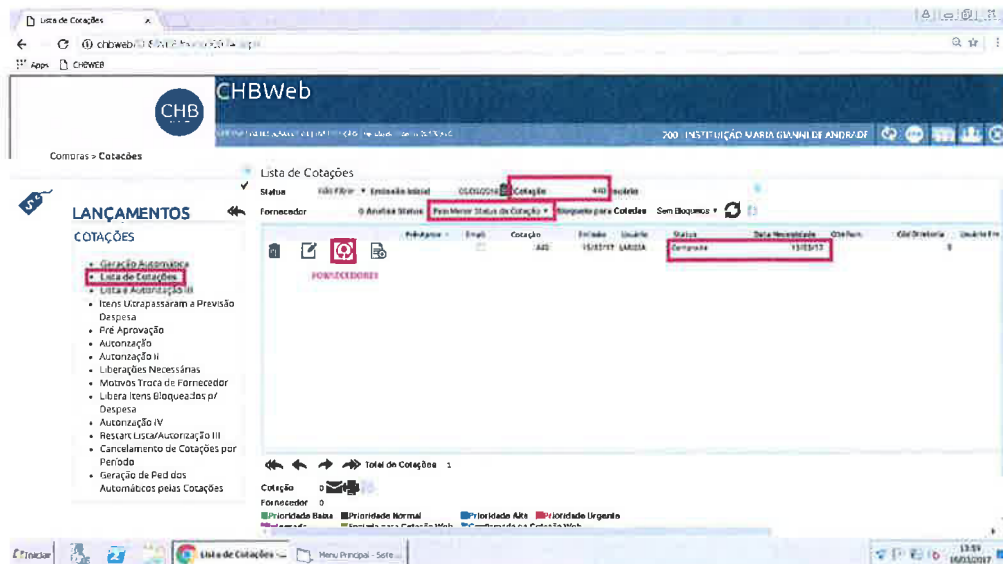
Lista de Cotações ×

chbweb/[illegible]

Apps CHBWEB

CHB

CHBWeb

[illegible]

200 - INSTITUIÇÃO MARIA GIANNI DE ANDRADE

Compras > Cotações

LANÇAMENTOS

COTAÇÕES

- Geração Automática
- Lista de Cotações
- Lista e Autorização III
- Itens Ultrapassaram a Previsão Despesa
- Pré Aprovação
- Autorização
- Autorização II
- Liberações Necessárias
- Motivos Troca de Fornecedor
- Libera Itens Bloqueados p/ Despesa
- Autorização IV
- Restart Lista/Autorização III
- Cancelamento de Cotações por Período
- Geração de Pedidos Automáticos pelas Cotações

Lista de Cotações

Status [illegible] Emissão Inicial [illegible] Cotação 440 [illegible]

Fornecedor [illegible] Analisa Status Pelo Menor Status da Cotação Bloqueio para Cotadas Sem Bloqueios

FORNECEDORES

| Prioridade | Email | Cotação | Emissão | Usuário | Status | Data Necessidade | Obs Forn. | Cód Diretoria | Usuário Fe |
|---|---|---|---|---|---|---|---|---|---|
| | | 440 | 15/03/17 | LARISSA | Comprado | 15/03/17 | | 0 | |

Total de Cotações 1

Cotação 0

Fornecedor 0

Prioridade Baixa Prioridade Normal Prioridade Alta Prioridade Urgente

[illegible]

Iniciar Lista de Cotações - ... Menu Principal - Sete...

13:59 16/03/2017